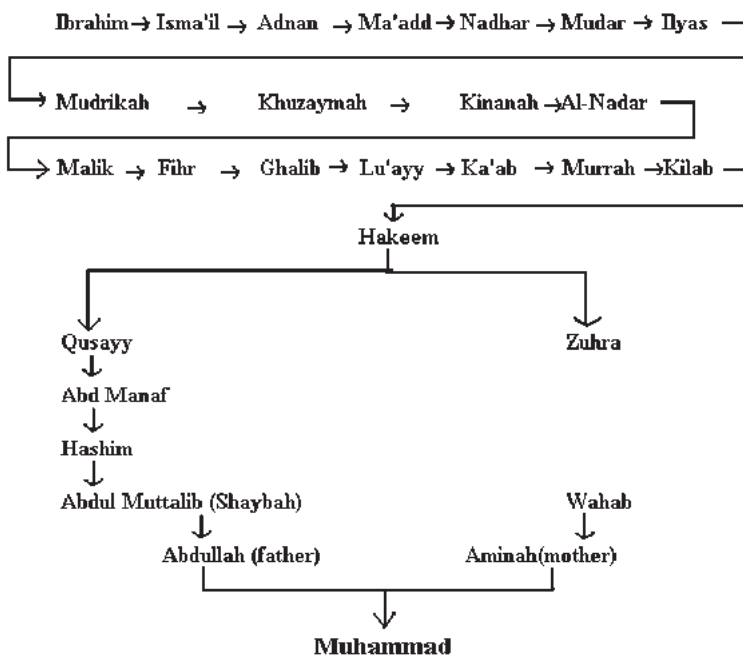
Ibrahim → Isma'il → Adnan → Ma'add → Nadhar → Mudar → Ilyas

→ Mudrikah → Khuzaymah → Kinanah → Al-Nadar

→ Malik → Fihr → Ghalib → Lu'ayy → Ka'ab → Murrah → Kilab

Hakeem

Qusayy

Zuhra

Abd Manaf

Hashim

Abdul Muttalib (Shaybah)

Wahab

Abdullah (father)

Aminah(mother)

Muhammad